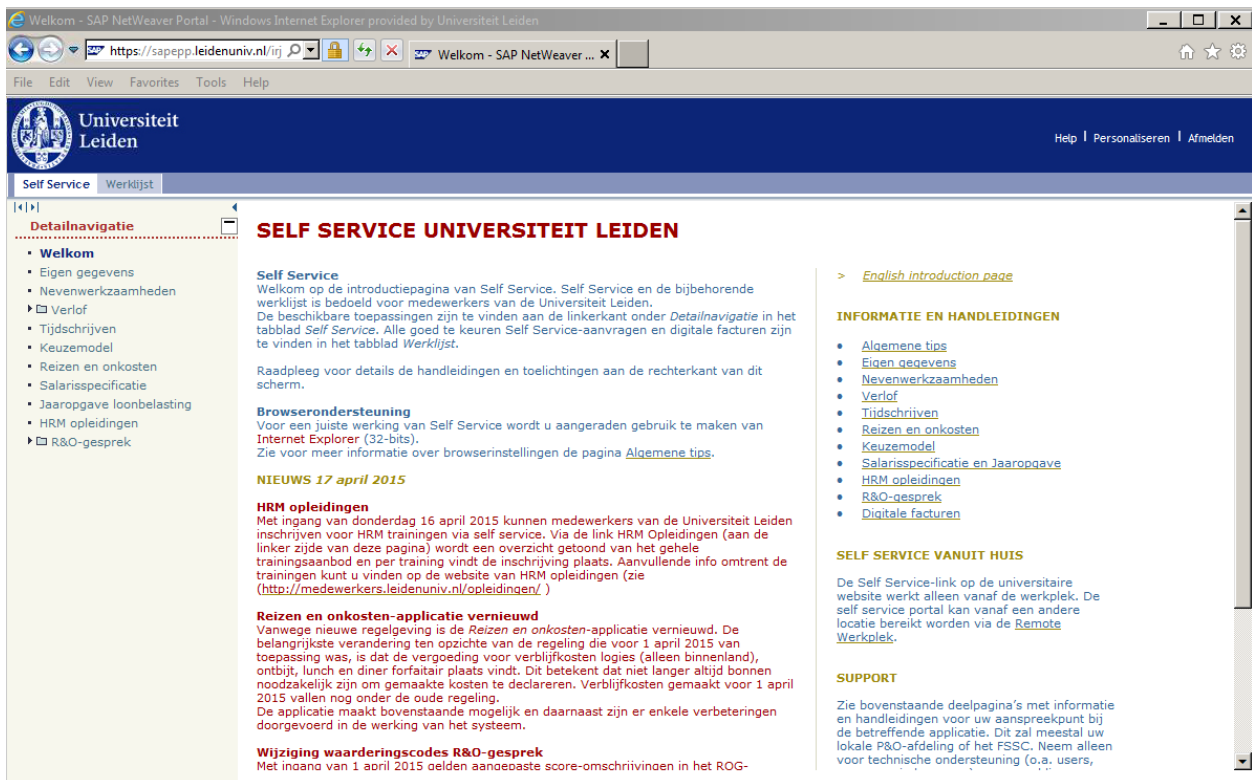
Welkom - SAP NetWeaver Portal - Windows Internet Explorer provided by Universiteit Leiden

https://sapepp.leidenuniv.nl/irj   Welkom - SAP NetWeaver ... ×

File Edit View Favorites Tools Help

Universiteit Leiden

Help | Personaliseren | Afmelden

Self Service   Werklijst

Detailnavigatie

- Welkom
- Eigen gegevens
- Nevenwerkzaamheden
- Verlof
- Tijdschrijven
- Keuzemodel
- Reizen en onkosten
- Salarisspecificatie
- Jaaropgave loonbelasting
- HRM opleidingen
- R&O-gesprek

SELF SERVICE UNIVERSITEIT LEIDEN

Self Service
Welkom op de introductiepagina van Self Service. Self Service en de bijbehorende werklijst is bedoeld voor medewerkers van de Universiteit Leiden.
De beschikbare toepassingen zijn te vinden aan de linkerkant onder Detailnavigatie in het tabblad Self Service. Alle goed te keuren Self Service-aanvragen en digitale facturen zijn te vinden in het tabblad Werklijst.

Raadpleeg voor details de handleidingen en toelichtingen aan de rechterkant van dit scherm.

Browserondersteuning
Voor een juiste werking van Self Service wordt u aangeraden gebruik te maken van Internet Explorer (32-bits).
Zie voor meer informatie over browserinstellingen de pagina Algemene tips.

NIEUWS 17 april 2015

HRM opleidingen
Met ingang van donderdag 16 april 2015 kunnen medewerkers van de Universiteit Leiden inschrijven voor HRM trainingen via self service. Via de link HRM Opleidingen (aan de linker zijde van deze pagina) wordt een overzicht getoond van het gehele trainingsaanbod en per training vindt de inschrijving plaats. Aanvullende info omtrent de trainingen kunt u vinden op de website van HRM opleidingen (zie (http://medewerkers.leidenuniv.nl/opleidingen/ )

Reizen en onkosten-applicatie vernieuwd
Vanwege nieuwe regelgeving is de Reizen en onkosten-applicatie vernieuwd. De belangrijkste verandering ten opzichte van de regeling die voor 1 april 2015 van toepassing was, is dat de vergoeding voor verblijfkosten logies (alleen binnenland), ontbijt, lunch en diner forfaitair plaats vindt. Dit betekent dat niet langer altijd bonnen noodzakelijk zijn om gemaakte kosten te declareren. Verblijfkosten gemaakt voor 1 april 2015 vallen nog onder de oude regeling.
De applicatie maakt bovenstaande mogelijk en daarnaast zijn er enkele verbeteringen doorgevoerd in de werking van het systeem.

Wijziging waarderingscodes R&O-gesprek
Met ingang van 1 april 2015 gelden aangepaste score-omschrijvingen in het ROG-

> English introduction page

INFORMATIE EN HANDLEIDINGEN

- Algemene tips
- Eigen gegevens
- Nevenwerkzaamheden
- Verlof
- Tijdschrijven
- Reizen en onkosten
- Keuzemodel
- Salarisspecificatie en Jaaropgave
- HRM opleidingen
- R&O-gesprek
- Digitale facturen

SELF SERVICE VANUIT HUIS

De Self Service-link op de universitaire website werkt alleen vanaf de werkplek. De self service portal kan vanaf een andere locatie bereikt worden via de Remote Werkplek.

SUPPORT

Zie bovenstaande deelpagina's met informatie en handleidingen voor uw aanspreekpunt bij de betreffende applicatie. Dit zal meestal uw lokale P&O-afdeling of het FSSC. Neem alleen voor technische ondersteuning (o.a. users, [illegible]